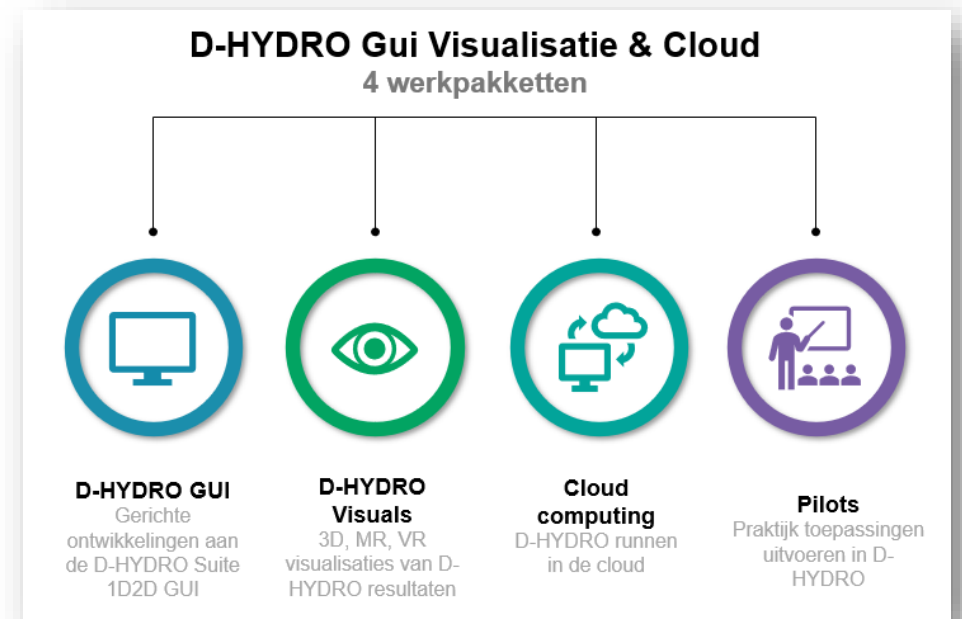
D-HYDRO Gui Visualisatie & Cloud
4 werkpakketten

D-HYDRO GUI
Gerichte ontwikkelingen aan de D-HYDRO Suite 1D2D GUI

D-HYDRO Visuals
3D, MR, VR visualisaties van D-HYDRO resultaten

Cloud computing
D-HYDRO runnen in de cloud

Pilots
Praktijk toepassingen uitvoeren in D-HYDRO